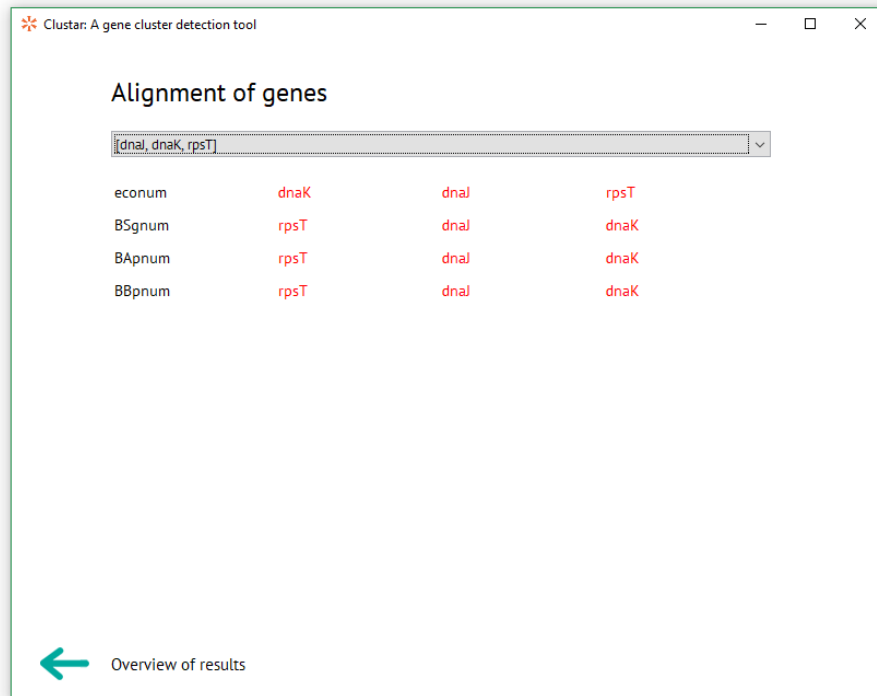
Clustar: A gene cluster detection tool

Alignment of genes

[dnaJ, dnaK, rpsT]

| | | | |
|---|---|---|---|
| econum | dnaK | dnaJ | rpsT |
| BSgnum | rpsT | dnaJ | dnaK |
| BApnum | rpsT | dnaJ | dnaK |
| BBpnum | rpsT | dnaJ | dnaK |

Overview of results